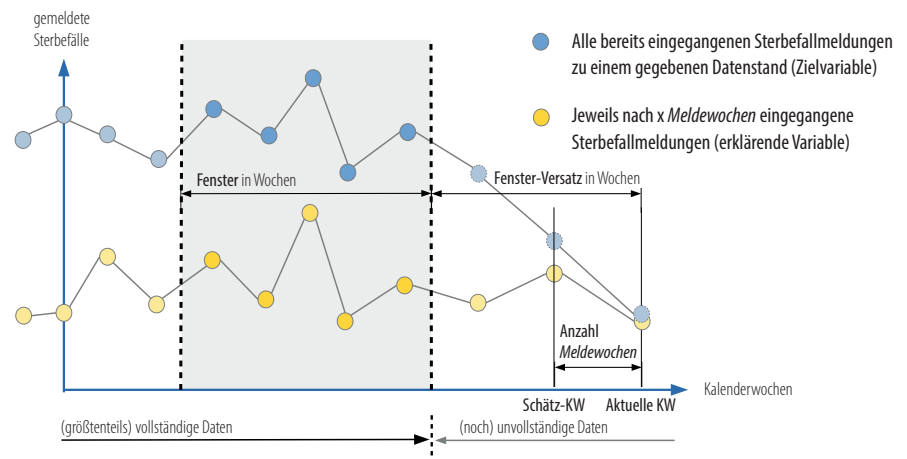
gemeldete Sterbefälle

Alle bereits eingegangenen Sterbefallmeldungen zu einem gegebenen Datenstand (Zielvariable)

Jeweils nach x *Meldewochen* eingegangene Sterbefallmeldungen (erklärende Variable)

Fenster in Wochen

Fenster-Versatz in Wochen

Anzahl *Meldewochen*

Kalenderwochen

Schätz-KW

Aktuelle KW

(größtenteils) vollständige Daten

(noch) unvollständige Daten